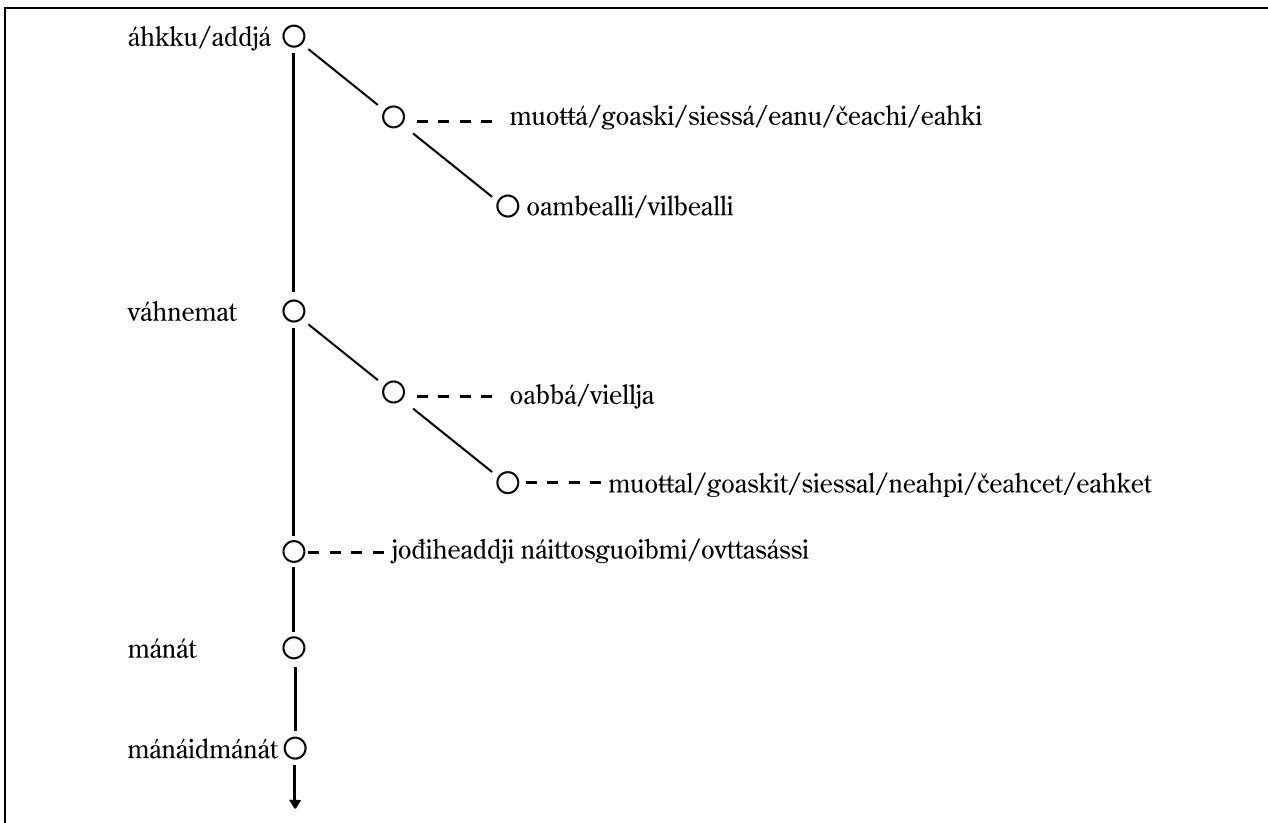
áhkku/addjá

muoŧŧá/goaski/siessá/eanu/čeachi/eahki

oambealli/vilbealli

váhnemat

oabbá/viellja

muoŧŧal/goaskit/siessal/neahpi/čeahcet/eahket

jođiheaddji náittosguoibmi/ovttasássi

mánát

mánáidmánát